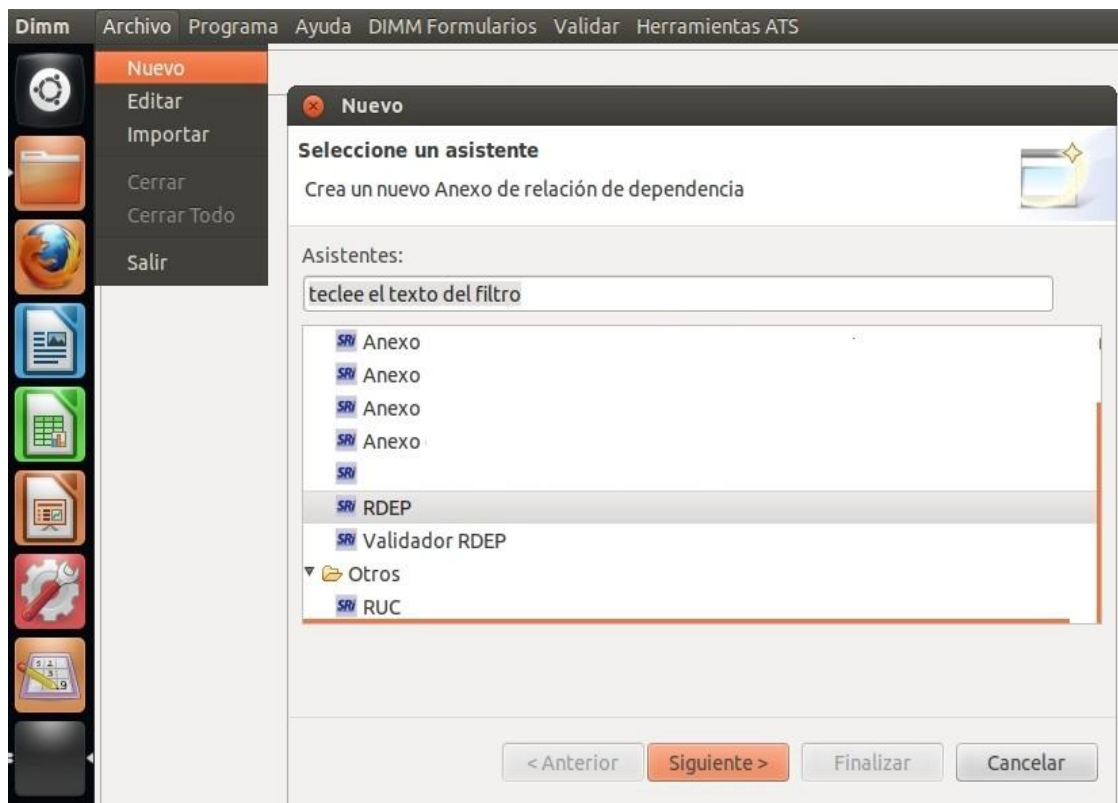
Dimm Archivo Programa Ayuda DIMM Formularios Validar Herramientas ATS

Nuevo
Editar
Importar
Cerrar
Cerrar Todo
Salir

Nuevo

Seleccione un asistente

Crea un nuevo Anexo de relación de dependencia

Asistentes:

teclee el texto del filtro

SRI Anexo
SRI Anexo
SRI Anexo
SRI Anexo
SRI
SRI RDEP
SRI Validador RDEP
Otros
SRI RUC

< Anterior Siguiente > Finalizar Cancelar